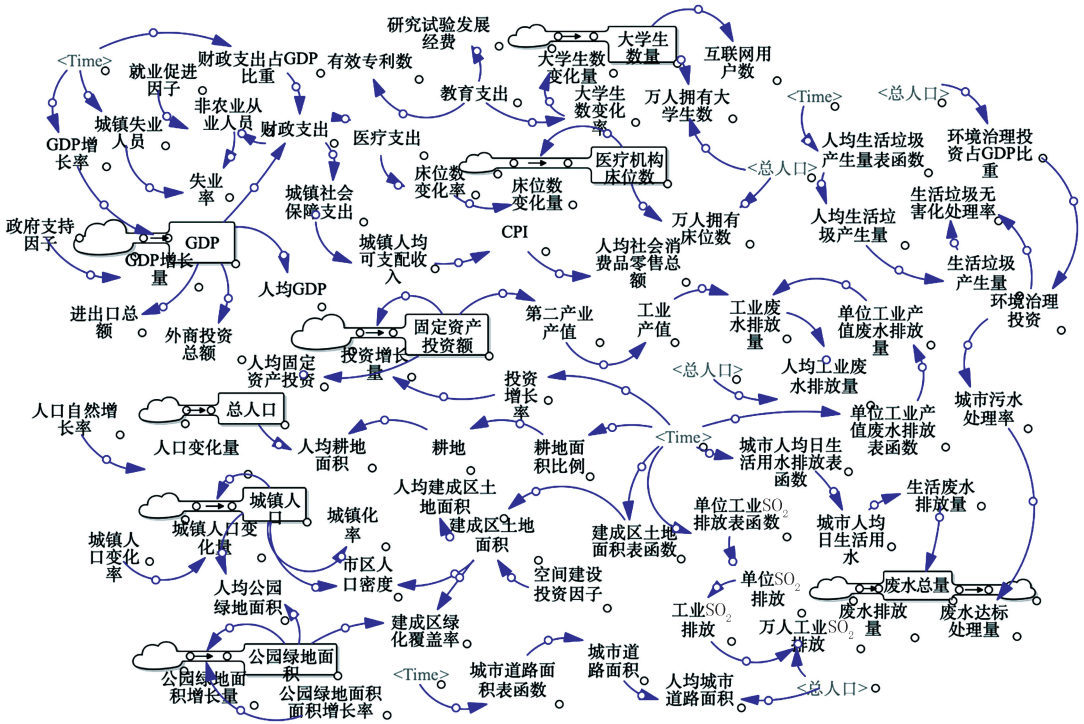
<Time>
财政支出占GDP比重
就业促进因子
有效专利数
研究试验发展经费
大学生数量
大学生数变化量
互联网用户数
教育支出
大学生数变化率
万人拥有大学生数
<Time>
<总人口>
GDP增长率
城镇失业人员
非农业从业人员
财政支出
医疗支出
人均生活垃圾产生量表函数
环境治理投资占GDP比重
失业率
床位数变化率
医疗机构床位数
<总人口>
床位数变化量
城镇社会保障支出
万人拥有床位数
人均生活垃圾产生量
生活垃圾无害化处理率
政府支持因子
GDP
GDP增长量
城镇人均可支配收入
CPI
人均社会消费品零售总额
生活垃圾产生量
环境治理投资
人均GDP
进出口总额
外商投资总额
固定资产投资额
投资增长量
第二产业产值
工业产值
工业废水排放量
单位工业产值废水排放量
人均固定资产投资
人均工业废水排放量
<总人口>
投资增长率
城市污水处理率
总人口
人口自然增长率
单位工业产值废水排放表函数
人口变化量
人均耕地面积
耕地
耕地面积比例
<Time>
城市人均日生活用水排放表函数
人均建成区土地面积
单位工业$SO_2$排放表函数
生活废水排放量
城镇人口
城镇化率
建成区土地面积
建成区土地面积表函数
城市人均日生活用水
城镇人口变化率
城镇人口变化量
市区人口密度
空间建设投资因子
单位$SO_2$排放
废水总量
人均公园绿地面积
工业$SO_2$排放
废水排放量
废水达标处理量
建成区绿化覆盖率
万人工业$SO_2$排放
公园绿地面积
城市道路面积
<Time>
城市道路面积表函数
人均城市道路面积
<总人口>
公园绿地面积增长量
公园绿地面积增长率